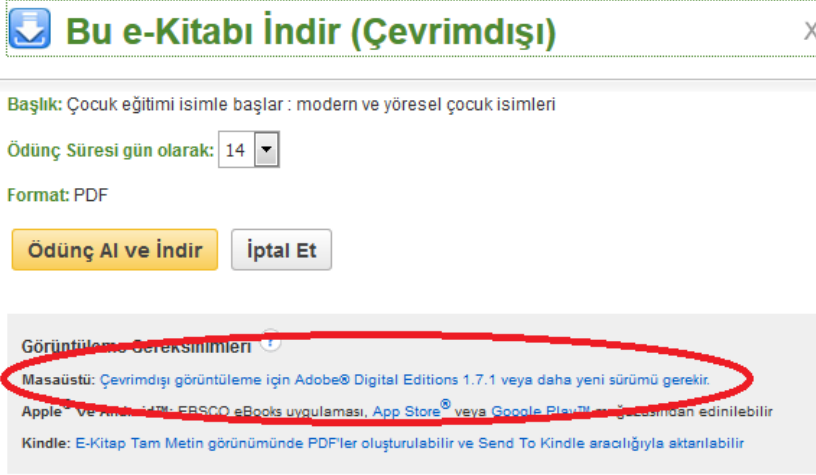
Bu e-Kitabı İndir (Çevrimdışı)

X

Başlık: Çocuk eğitimi isimle başlar : modern ve yöresel çocuk isimleri

Ödünç Süresi gün olarak: 14

Format: PDF

Ödünç Al ve İndir

İptal Et

Görüntüleme Gereksinimleri

Masaüstü: Çevrimdışı görüntüleme için Adobe® Digital Editions 1.7.1 veya daha yeni sürümü gerekir.

Apple® Ve Android™: EBSCO eBooks uygulaması, App Store® veya Google Play™ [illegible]ndan edinilebilir

Kindle: E-Kitap Tam Metin görünümünde PDF'ler oluşturulabilir ve Send To Kindle aracılığıyla aktarılabilir